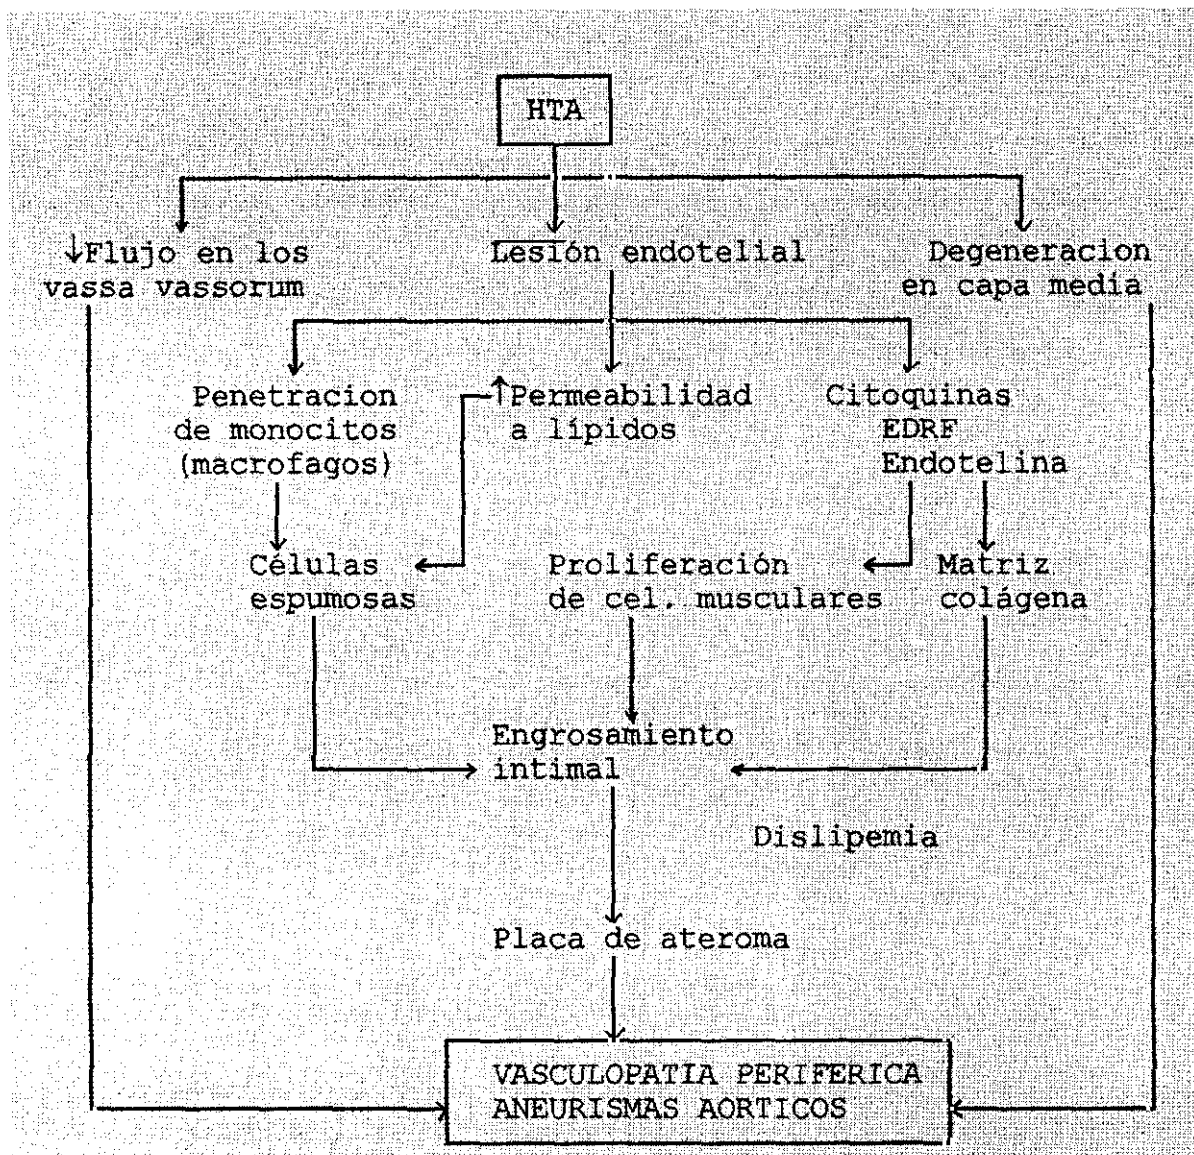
HTA

↓Flujo en los vassa vassorum

Lesión endotelial

Degeneracion en capa media

Penetracion de monocitos (macrofagos)

↑Permeabilidad a lípidos

Citoquinas EDRF Endotelina

Células espumosas

Proliferación de cel. musculares

Matriz colágena

Engrosamiento intimal

Dislipemia

Placa de ateroma

VASCULOPATIA PERIFERICA
ANEURISMAS AORTICOS